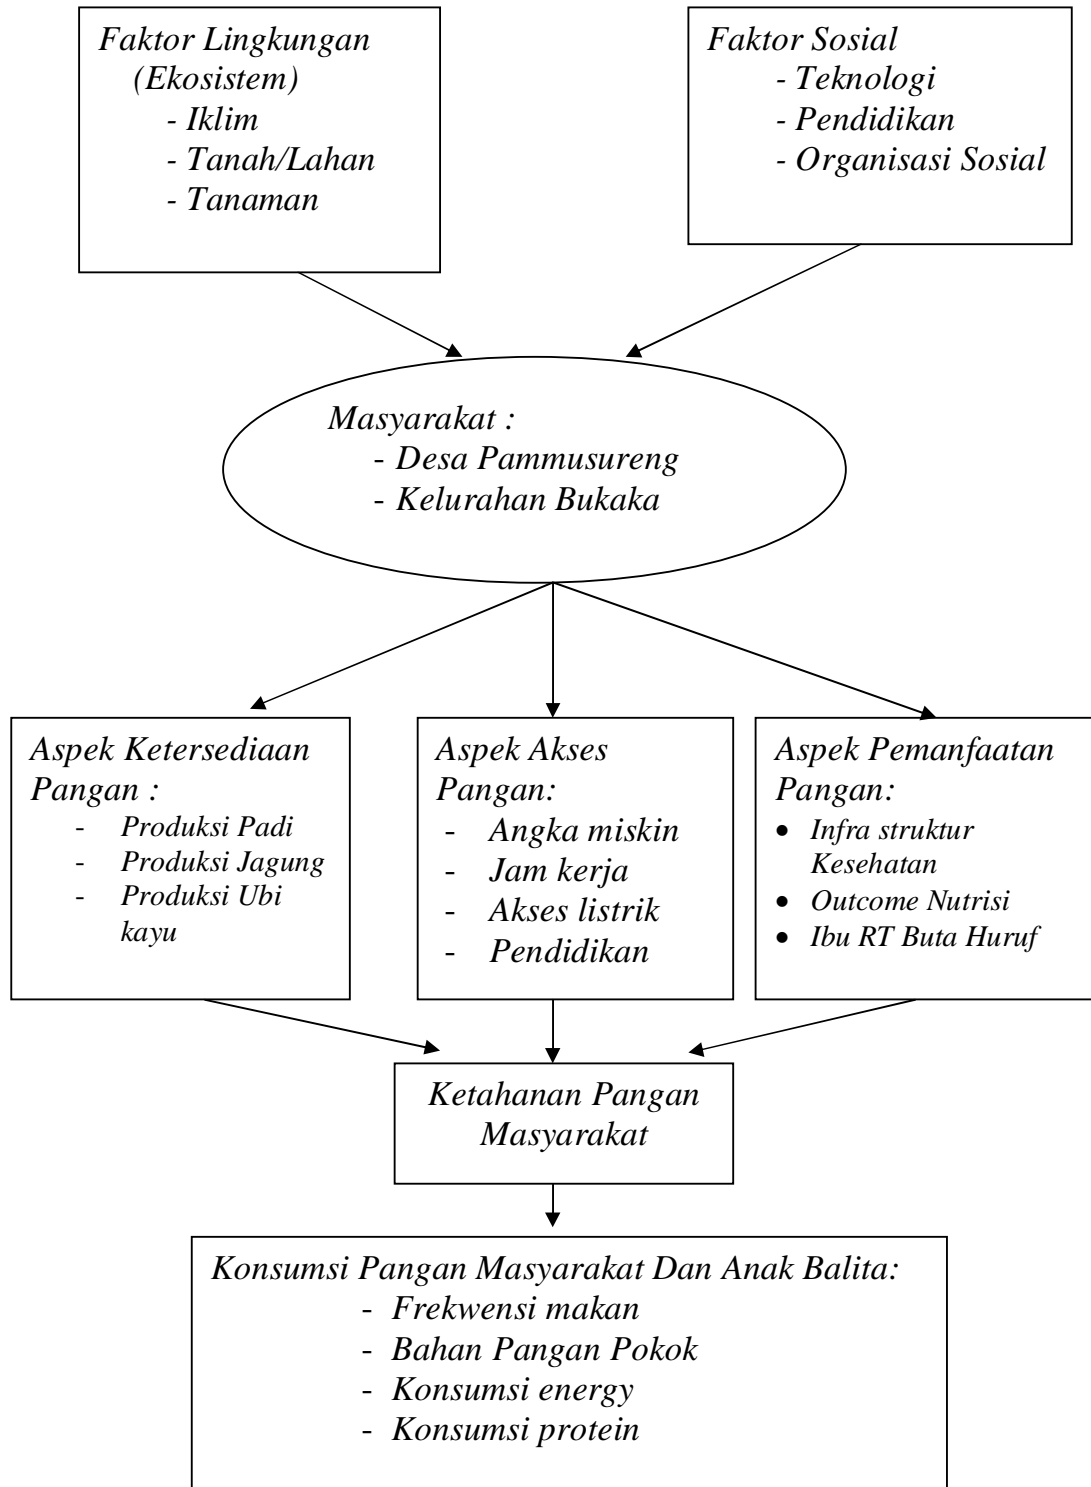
Faktor Lingkungan (Ekosistem)
- Iklim
- Tanah/Lahan
- Tanaman

Faktor Sosial
- Teknologi
- Pendidikan
- Organisasi Sosial

Masyarakat :
- Desa Pammusureng
- Kelurahan Bukaka

Aspek Ketersediaan Pangan :
- Produksi Padi
- Produksi Jagung
- Produksi Ubi kayu

Aspek Akses Pangan:
- Angka miskin
- Jam kerja
- Akses listrik
- Pendidikan

Aspek Pemanfaatan Pangan:
• Infra struktur Kesehatan
• Outcome Nutrisi
• Ibu RT Buta Huruf

Ketahanan Pangan Masyarakat

Konsumsi Pangan Masyarakat Dan Anak Balita:
- Frekwensi makan
- Bahan Pangan Pokok
- Konsumsi energy
- Konsumsi protein